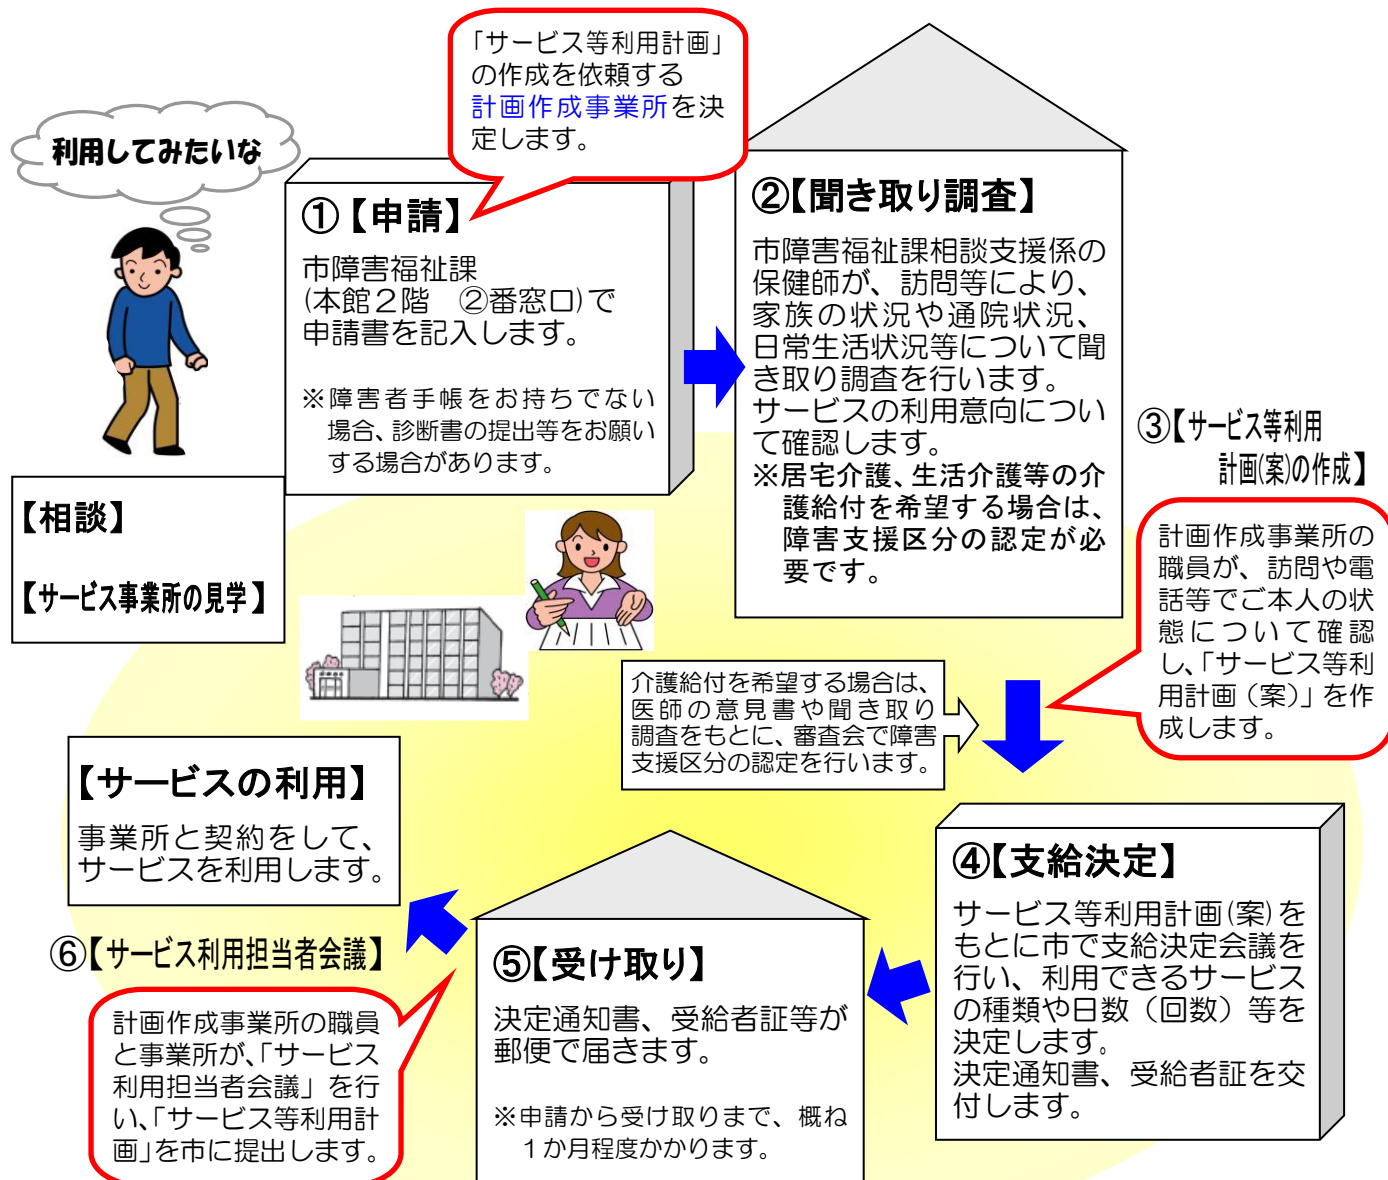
利用してみたいな

「サービス等利用計画」の作成を依頼する計画作成事業所を決定します。

①【申請】
市障害福祉課
(本館２階　②番窓口)で申請書を記入します。

※障害者手帳をお持ちでない場合、診断書の提出等をお願いする場合があります。

②【聞き取り調査】
市障害福祉課相談支援係の保健師が、訪問等により、家族の状況や通院状況、日常生活状況等について聞き取り調査を行います。サービスの利用意向について確認します。
※居宅介護、生活介護等の介護給付を希望する場合は、障害支援区分の認定が必要です。

【相談】

【サービス事業所の見学】

③【サービス等利用計画(案)の作成】
計画作成事業所の職員が、訪問や電話等でご本人の状態について確認し､「サービス等利用計画（案)」を作成します。

介護給付を希望する場合は、医師の意見書や聞き取り調査をもとに、審査会で障害支援区分の認定を行います。

【サービスの利用】
事業所と契約をして、サービスを利用します。

④【支給決定】
サービス等利用計画(案)をもとに市で支給決定会議を行い、利用できるサービスの種類や日数（回数）等を決定します。
決定通知書、受給者証を交付します。

⑥【サービス利用担当者会議】
計画作成事業所の職員と事業所が､「サービス利用担当者会議」を行い､「サービス等利用計画」を市に提出します。

⑤【受け取り】
決定通知書、受給者証等が郵便で届きます。

※申請から受け取りまで、概ね１か月程度かかります。